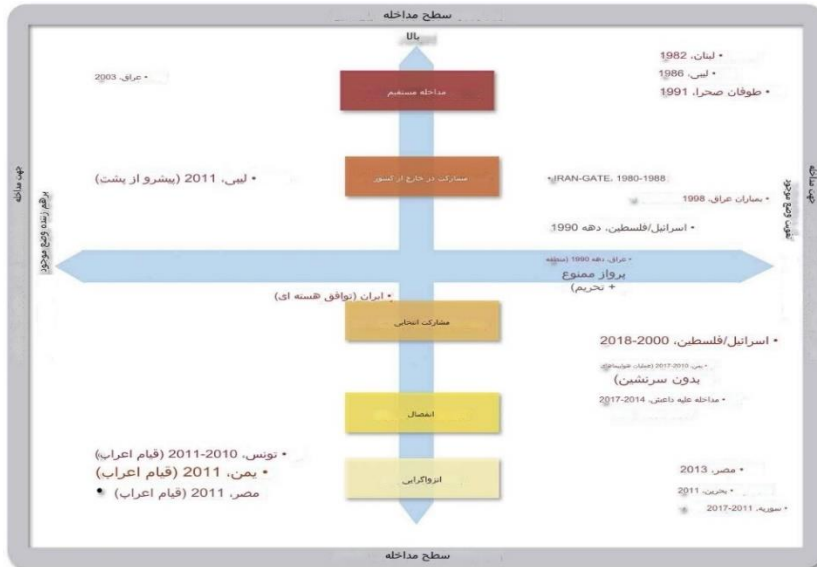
سطح مداخله

بالا

• عراق، 2003

مداخله مستقیم

• لبنان، 1982
• لیبی، 1986
• طوفان صحرا، 1991

جهت مداخله

برهم زننده وضع موجود

• لیبی، 2011 (پیشرو از پشت)

مشارکت در خارج از کشور

IRAN-GATE، 1980-1988 •

• بمباران عراق، 1998

• اسرائیل/فلسطین، دهه 1990

جهت مداخله

• عراق، دهه 1990 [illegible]
پرواز ممنوع
+ تحریم

• ایران (توافق هسته ای)

مشارکت انتخابی

• اسرائیل/فلسطین، 2000-2018

• یمن، 2010-2017 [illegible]
بدون سرنشین)

• مداخله علیه داعش، 2014-2017

انفصال

• تونس، 2010-2011 (قیام اعراب)
• یمن، 2011 (قیام اعراب)
• مصر، 2011 (قیام اعراب)

انزواگرایی

• مصر، 2013
• بحرین، 2011
• سوریه، 2011-2017

سطح مداخله